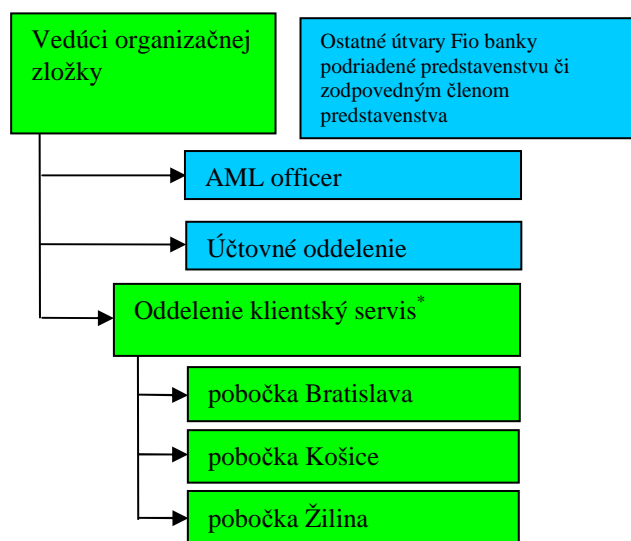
Vedúci organizačnej zložky

Ostatné útvary Fio banky podriadené predstavenstvu či zodpovedným členom predstavenstva

AML officer

Účtovné oddelenie

Oddelenie klientský servis*

pobočka Bratislava

pobočka Košice

pobočka Žilina